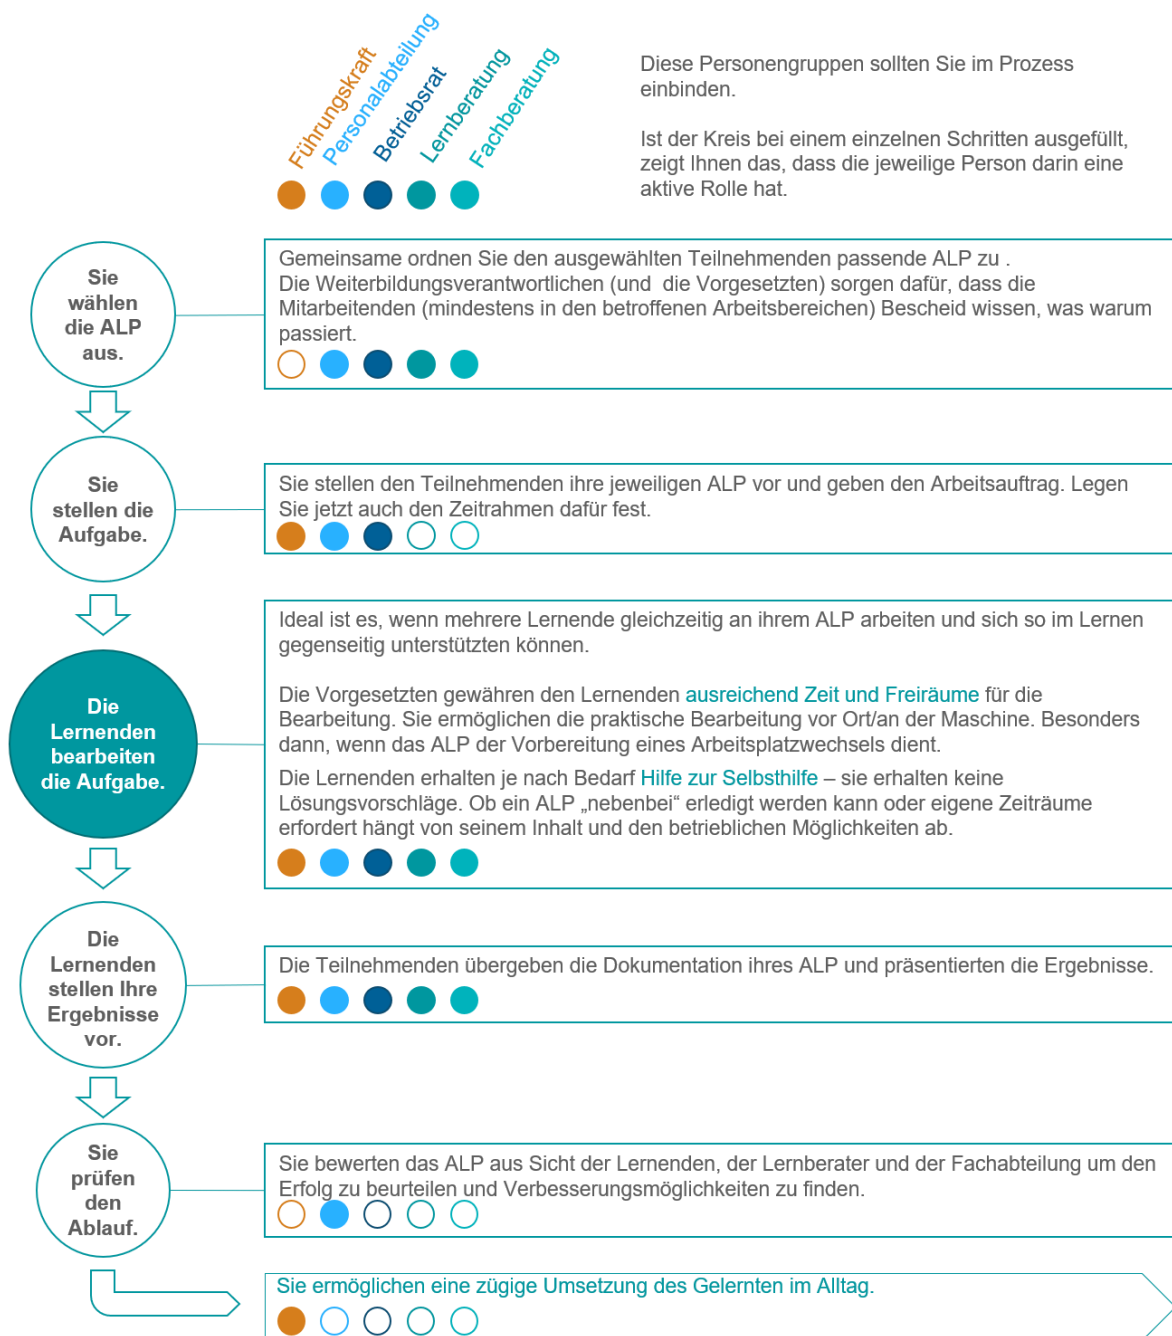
Führungskraft
Personalabteilung
Betriebsrat
Lernberatung
Fachberatung

Diese Personengruppen sollten Sie im Prozess einbinden.

Ist der Kreis bei einem einzelnen Schritten ausgefüllt, zeigt Ihnen das, dass die jeweilige Person darin eine aktive Rolle hat.

Sie wählen die ALP aus.

Gemeinsame ordnen Sie den ausgewählten Teilnehmenden passende ALP zu .
Die Weiterbildungsverantwortlichen (und die Vorgesetzten) sorgen dafür, dass die Mitarbeitenden (mindestens in den betroffenen Arbeitsbereichen) Bescheid wissen, was warum passiert.

Sie stellen die Aufgabe.

Sie stellen den Teilnehmenden ihre jeweiligen ALP vor und geben den Arbeitsauftrag. Legen Sie jetzt auch den Zeitrahmen dafür fest.

Die Lernenden bearbeiten die Aufgabe.

Ideal ist es, wenn mehrere Lernende gleichzeitig an ihrem ALP arbeiten und sich so im Lernen gegenseitig unterstützten können.

Die Vorgesetzten gewähren den Lernenden ausreichend Zeit und Freiräume für die Bearbeitung. Sie ermöglichen die praktische Bearbeitung vor Ort/an der Maschine. Besonders dann, wenn das ALP der Vorbereitung eines Arbeitsplatzwechsels dient.

Die Lernenden erhalten je nach Bedarf Hilfe zur Selbsthilfe – sie erhalten keine Lösungsvorschläge. Ob ein ALP „nebenbei“ erledigt werden kann oder eigene Zeiträume erfordert hängt von seinem Inhalt und den betrieblichen Möglichkeiten ab.

Die Lernenden stellen Ihre Ergebnisse vor.

Die Teilnehmenden übergeben die Dokumentation ihres ALP und präsentierten die Ergebnisse.

Sie prüfen den Ablauf.

Sie bewerten das ALP aus Sicht der Lernenden, der Lernberater und der Fachabteilung um den Erfolg zu beurteilen und Verbesserungsmöglichkeiten zu finden.

Sie ermöglichen eine zügige Umsetzung des Gelernten im Alltag.